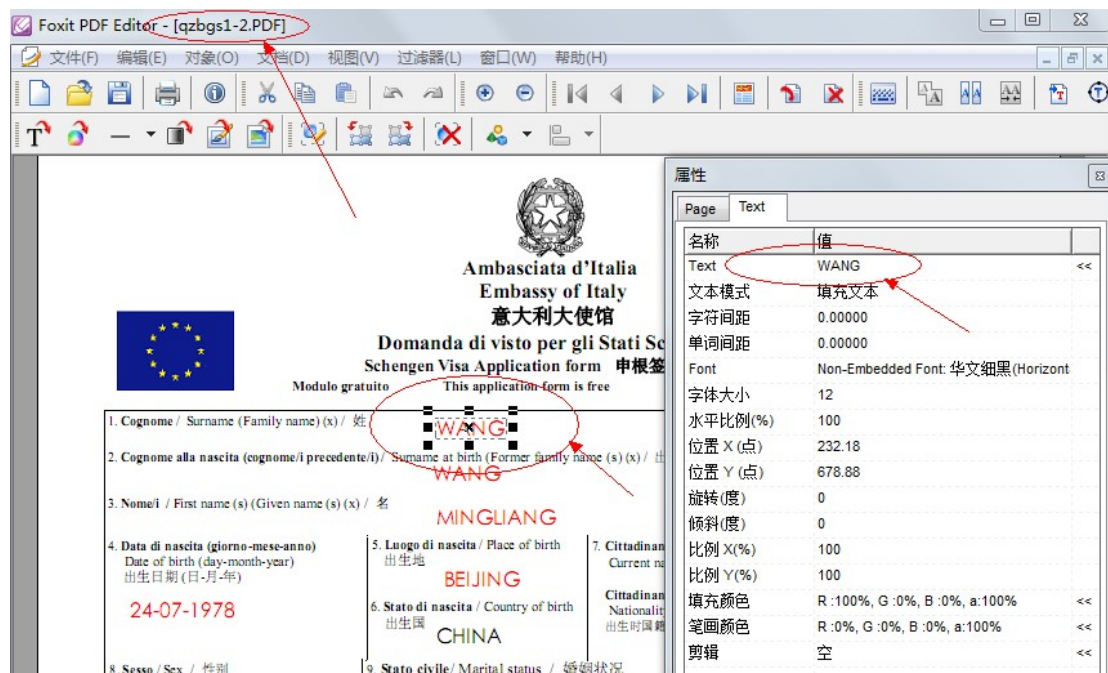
Foxit PDF Editor - [qzbgs1-2.PDF]

文件(F) 编辑(E) 对象(O) 文档(D) 视图(V) 过滤器(L) 窗口(W) 帮助(H)

Ambasciata d'Italia
Embassy of Italy
意大利大使馆
Domanda di visto per gli Stati Sc
Schengen Visa Application form 申根签
Modulo gratuito This application form is free

1. Cognome / Surname (Family name) (x) / 姓 WANG

2. Cognome alla nascita (cognome/i precedente/i)/ Surname at birth (Former family name (s) (x) / 出 WANG

3. Nome/i / First name (s) (Given name (s) (x) / 名 MINGLIANG

4. Data di nascita (giorno-mese-anno) Date of birth (day-month-year) 出生日期 (日-月-年) 24-07-1978

5. Luogo di nascita / Place of birth 出生地 BEIJING

6. Stato di nascita / Country of birth 出生国 CHINA

7. Cittadinan Current na

Cittadinan Nationalit 出生时国籍

8. Sesso / Sex / 性别

9. Stato civile/ Marital status / 婚姻状况

属性

Page Text

| 名称 | 值 |
|---|---|
| Text | WANG |
| 文本模式 | 填充文本 |
| 字符间距 | 0.00000 |
| 单词间距 | 0.00000 |
| Font | Non-Embedded Font: 华文细黑(Horizont |
| 字体大小 | 12 |
| 水平比例(%) | 100 |
| 位置 X (点) | 232.18 |
| 位置 Y (点) | 678.88 |
| 旋转(度) | 0 |
| 倾斜(度) | 0 |
| 比例 X(%) | 100 |
| 比例 Y(%) | 100 |
| 填充颜色 | R :100%, G :0%, B :0%, a:100% |
| 笔画颜色 | R :0%, G :0%, B :0%, a:100% |
| 剪辑 | 空 |